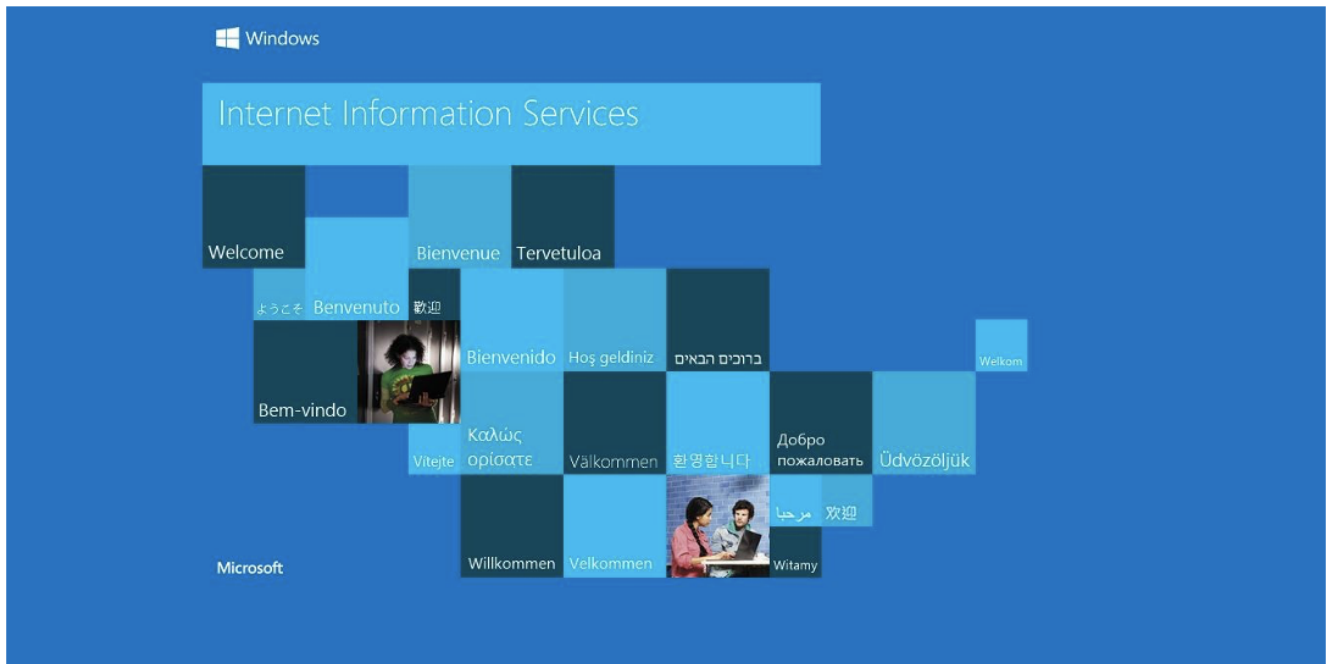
Windows

Internet Information Services

Welcome

Bienvenue

Tervetuloa

ようこそ

Benvenuto

歡迎

Bienvenido

Hoş geldiniz

ברוכים הבאים

Welkom

Bem-vindo

Vitejte

Καλώς ορίσατε

Välkommen

환영합니다

Добро пожаловать

Üdvözöljük

مرحبا

欢迎

Willkommen

Velkommen

Witamy

Microsoft